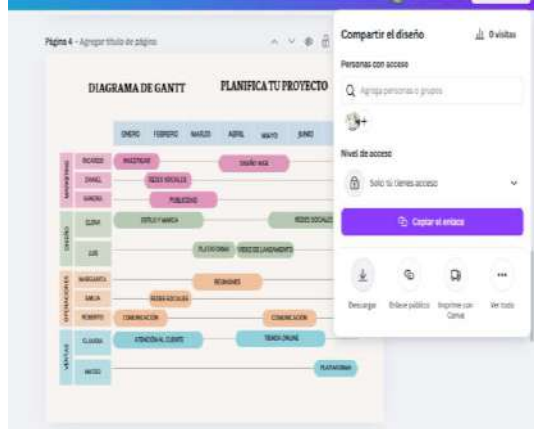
Página 4 - Agregar título de página

DIAGRAMA DE GANTT

PLANIFICA TU PROYECTO

| | | ENERO | FEBRERO | MARZO | ABRIL | MAYO | JUNIO |
|---|---|---|---|---|---|---|---|
| MARKETING | RICARDO | INVESTIGAR | | | DISEÑO WEB | | |
| | DANIEL | | REDES SOCIALES | | | | |
| | SANDRA | | PUBLICIDAD | | | | |
| DISEÑO | ELENA | ESTILO Y MARCA | | | | | REDES SOCIALES |
| | LUIS | | | PLATAFORMA | VIDEO DE LANZAMIENTO | | |
| OPERACIONES | MARGARITA | | | REUNIONES | | | |
| | AMELIA | | REDES SOCIALES | | | | |
| | ROBERTO | COMUNICACIÓN | | | | COMUNICACIÓN | |
| VENTAS | CLAUDIA | ATENCIÓN AL CLIENTE | | | TIENDA ONLINE | | |
| | MATEO | | | | | | PLATAFORMA |

Compartir el diseño

0 visitas

Personas con acceso

Agrega personas o grupos

Nivel de acceso

Solo tú tienes acceso

Copiar el enlace

Descargar

Enlace público

Imprime con Canva

Ver todo